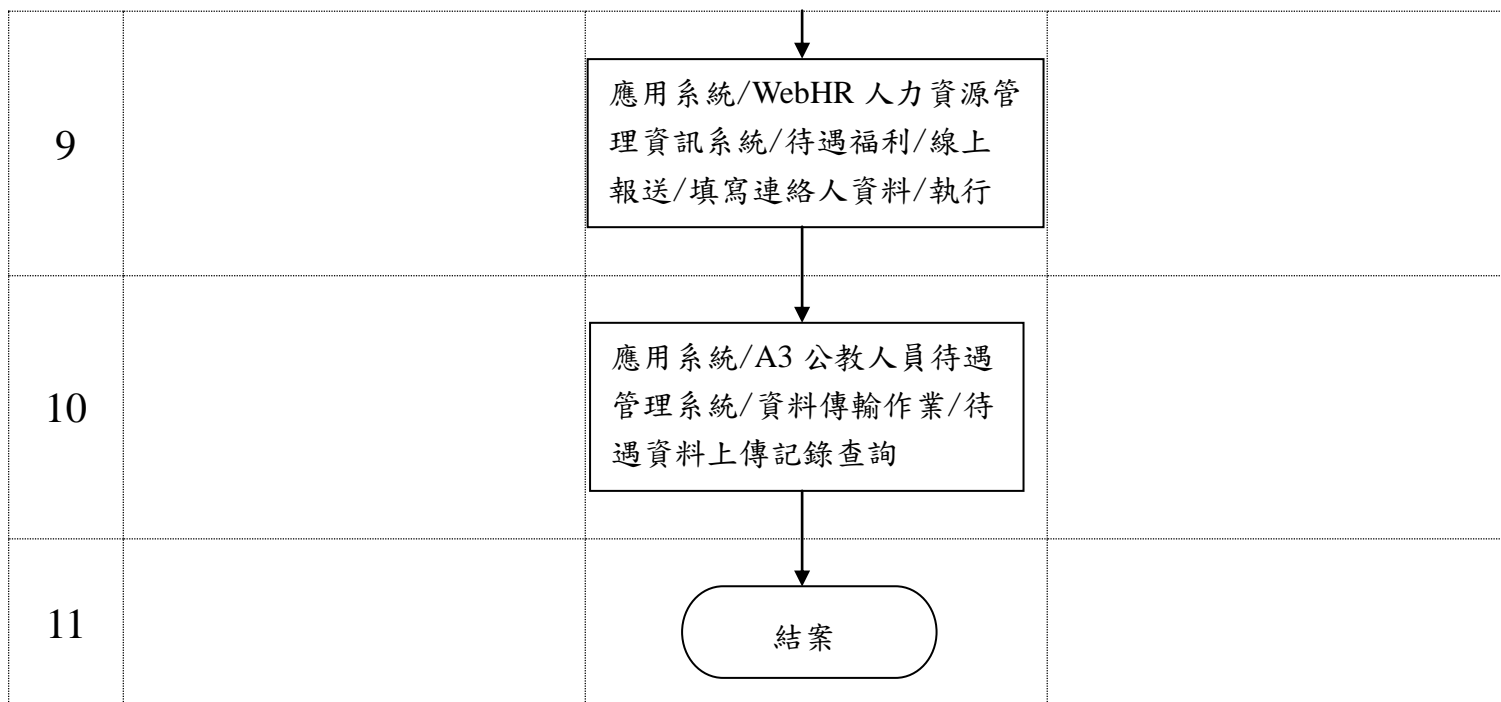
| 9 |  | 應用系統/WebHR 人力資源管理資訊系統/待遇福利/線上報送/填寫連絡人資料/執行 |  |
|---|---|---|---|
| 10 |  | 應用系統/A3 公教人員待遇管理系統/資料傳輸作業/待遇資料上傳記錄查詢 |  |
| 11 |  | 結案 |  |